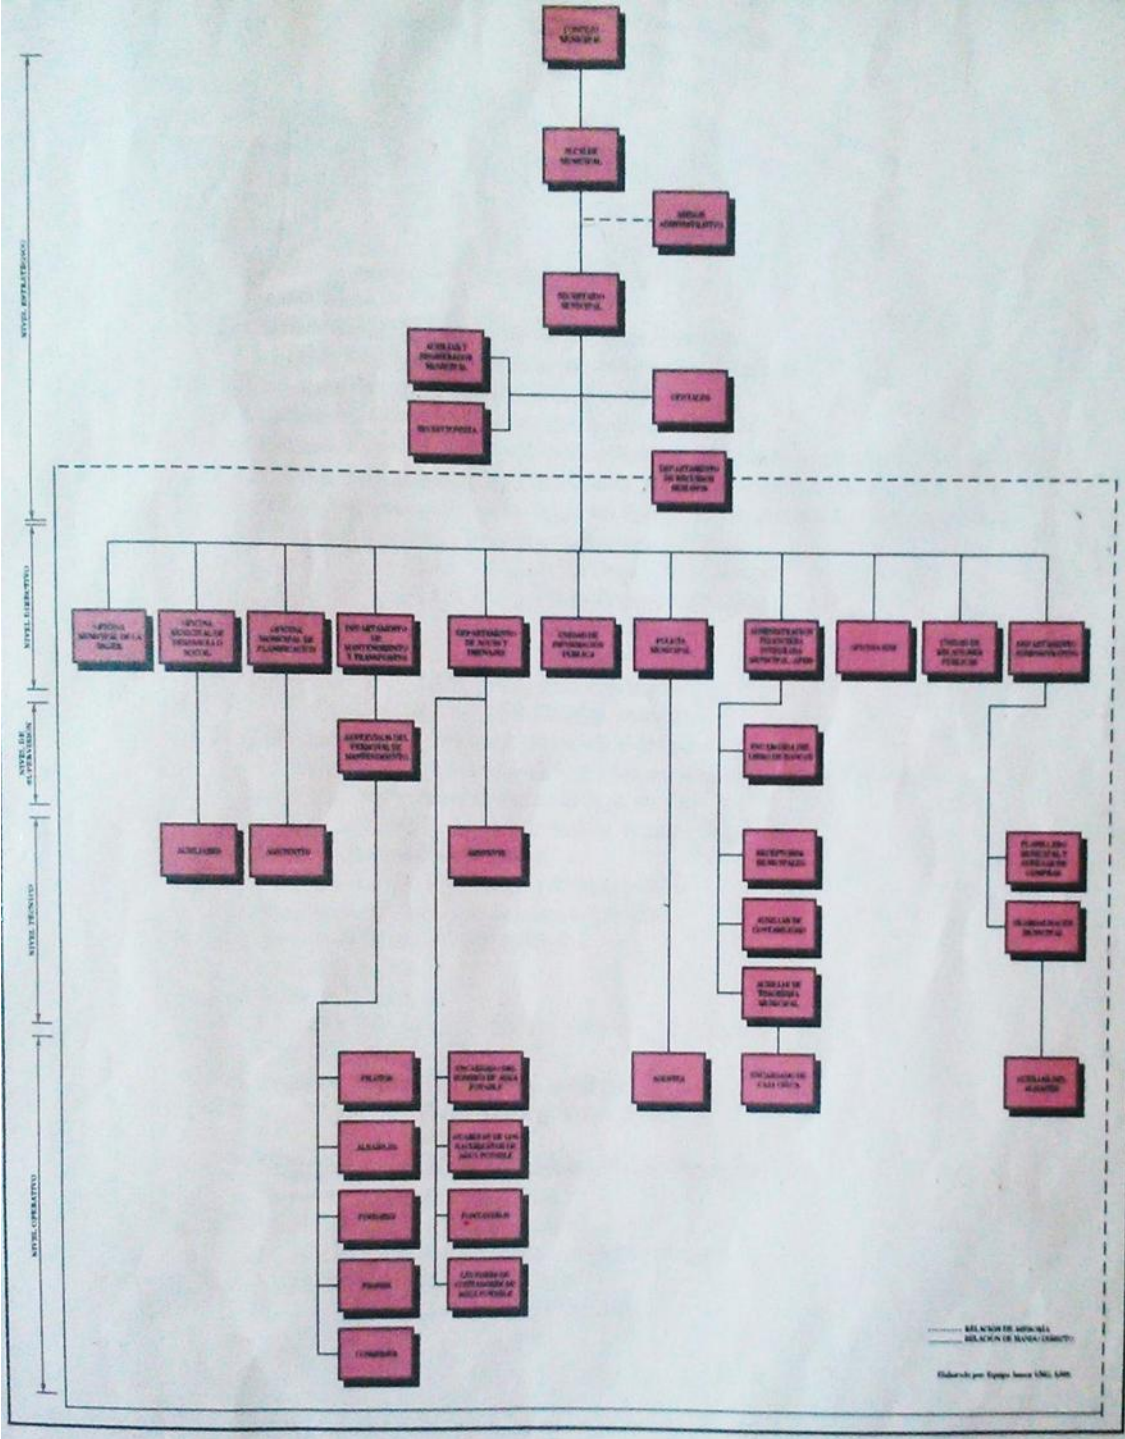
CONCEJO MUNICIPAL

ALCALDE MUNICIPAL

ASESOR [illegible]

SECRETARIO MUNICIPAL

AUXILIAR Y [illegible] MUNICIPAL

SECRETARIA

CONTADOR

DEPARTAMENTO DE RECURSOS HUMANOS

NIVEL ESTRATEGICO

NIVEL DIRECTIVO

NIVEL DE SUPERVISION

NIVEL TECNICO

NIVEL OPERATIVO

OFICINA MUNICIPAL DE LA MUJER

OFICINA MUNICIPAL DE DESARROLLO SOCIAL

OFICINA MUNICIPAL DE PLANIFICACION

DEPARTAMENTO DE MANTENIMIENTO Y TRANSPORTE

DEPARTAMENTO DE AGUA Y DRENAJE

UNIDAD DE INFORMACION PUBLICA

POLICIA MUNICIPAL

ADMINISTRACION FINANCIERA INTEGRADA MUNICIPAL (AFIM)

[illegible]

UNIDAD DE RELACIONES PUBLICAS

DEPARTAMENTO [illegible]

SUPERVISOR DEL PERSONAL DE MANTENIMIENTO

ENCARGADA DEL LIBRO DE BANCOS

AUXILIARES

ASISTENTE

ASISTENTE

RECEPTORES MUNICIPALES

AUXILIAR DE CONTABILIDAD

AUXILIAR DE TESORERIA MUNICIPAL

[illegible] MUNICIPAL Y AUXILIAR DE COMPRAS

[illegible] MUNICIPAL

PILOTOS

ALBAÑILES

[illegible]

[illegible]

CONSERJE

ENCARGADO DEL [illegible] DE AGUA POTABLE

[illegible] DE LOS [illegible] DE AGUA POTABLE

FONTANEROS

LECTORES DE CONTADORES DE AGUA POTABLE

AGENTES

ENCARGADO DE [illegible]

AUXILIAR DEL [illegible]

RELACION DE ASESORIA
RELACION DE MANDO DIRECTO

Elaborado por: Equipo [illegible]